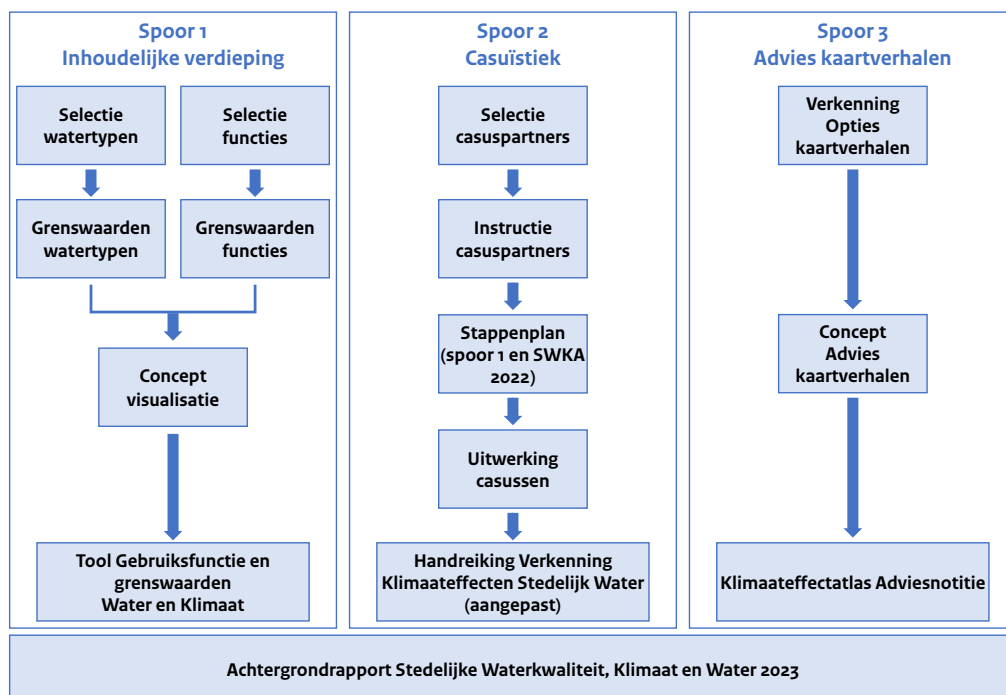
Spoor 1
Inhoudelijke verdieping

Selectie watertypen

Selectie functies

Grenswaarden watertypen

Grenswaarden functies

Concept visualisatie

Tool Gebruiksfunctie en grenswaarden Water en Klimaat

Spoor 2
Casuïstiek

Selectie casuspartners

Instructie casuspartners

Stappenplan (spoor 1 en SWKA 2022)

Uitwerking casussen

Handreiking Verkenning Klimaateffecten Stedelijk Water (aangepast)

Spoor 3
Advies kaartverhalen

Verkenning Opties kaartverhalen

Concept Advies kaartverhalen

Klimaateffectatlas Adviesnotitie

Achtergrondrapport Stedelijke Waterkwaliteit, Klimaat en Water 2023